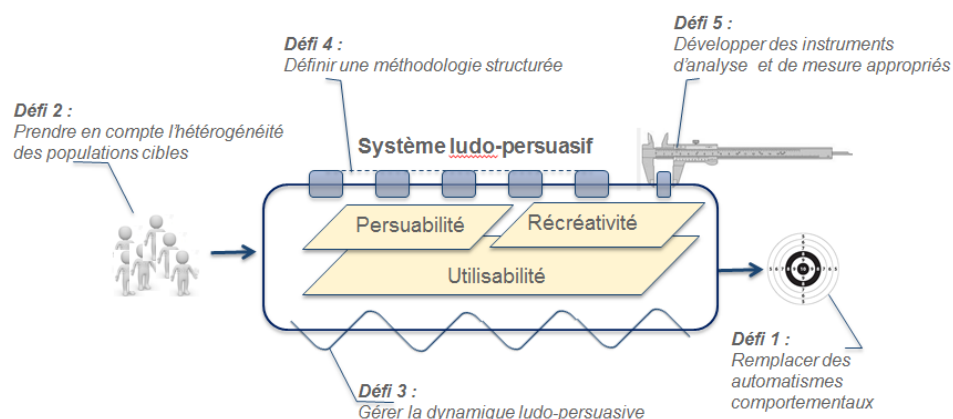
Défi 4 :
Définir une méthodologie structurée

Défi 5 :
Développer des instruments d'analyse et de mesure appropriés

Défi 2 :
Prendre en compte l'hétérogénéité des populations cibles

Système ludo-persuasif

Persuabilité

Récréativité

Utilisabilité

Défi 1 :
Remplacer des automatismes comportementaux

Défi 3 :
Gérer la dynamique ludo-persuasive